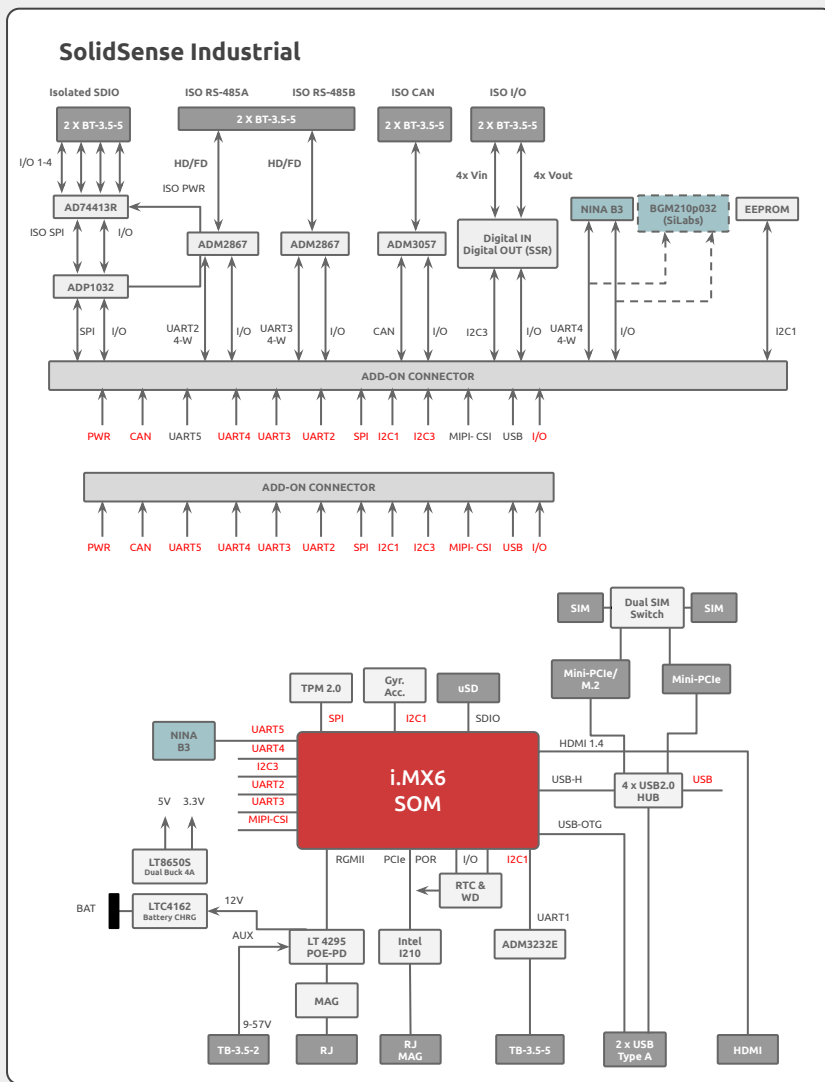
SolidSense Industrial

Isolated SDIO
ISO RS-485A
ISO RS-485B
ISO CAN
ISO I/O

2 X BT-3.5-5
2 X BT-3.5-5
2 X BT-3.5-5
2 X BT-3.5-5

I/O 1-4
HD/FD
HD/FD
4x Vin
4x Vout
ISO PWR
AD74413R
ISO SPI
I/O
ADM2867
ADM2867
ADM3057
Digital IN
Digital OUT (SSR)
NINA B3
BGM210p032 (SiLabs)
EEPROM
ADP1032

SPI
I/O
UART2 4-W
I/O
UART3 4-W
I/O
CAN
I/O
I2C3
I/O
UART4 4-W
I/O
I2C1

ADD-ON CONNECTOR

PWR CAN UART5 UART4 UART3 UART2 SPI I2C1 I2C3 MIPI- CSI USB I/O

ADD-ON CONNECTOR

PWR CAN UART5 UART4 UART3 UART2 SPI I2C1 I2C3 MIPI- CSI USB I/O

SIM
Dual SIM Switch
SIM
Mini-PCIe/ M.2
Mini-PCIe
TPM 2.0
Gyr. Acc.
uSD
SPI
I2C1
SDIO
NINA B3
UART5
UART4
I2C3
UART2
UART3
MIPI-CSI
HDMI 1.4
i.MX6 SOM
USB-H
4 x USB2.0 HUB
USB
USB-OTG
5V 3.3V
LT8650S Dual Buck 4A
RGMII
PCIe
POR
I/O
I2C1
RTC & WD
BAT
LTC4162 Battery CHRG
12V
AUX
LT 4295 POE-PD
Intel I210
UART1
ADM3232E
MAG
9-57V
TB-3.5-2
RJ
RJ MAG
TB-3.5-5
2 x USB Type A
HDMI